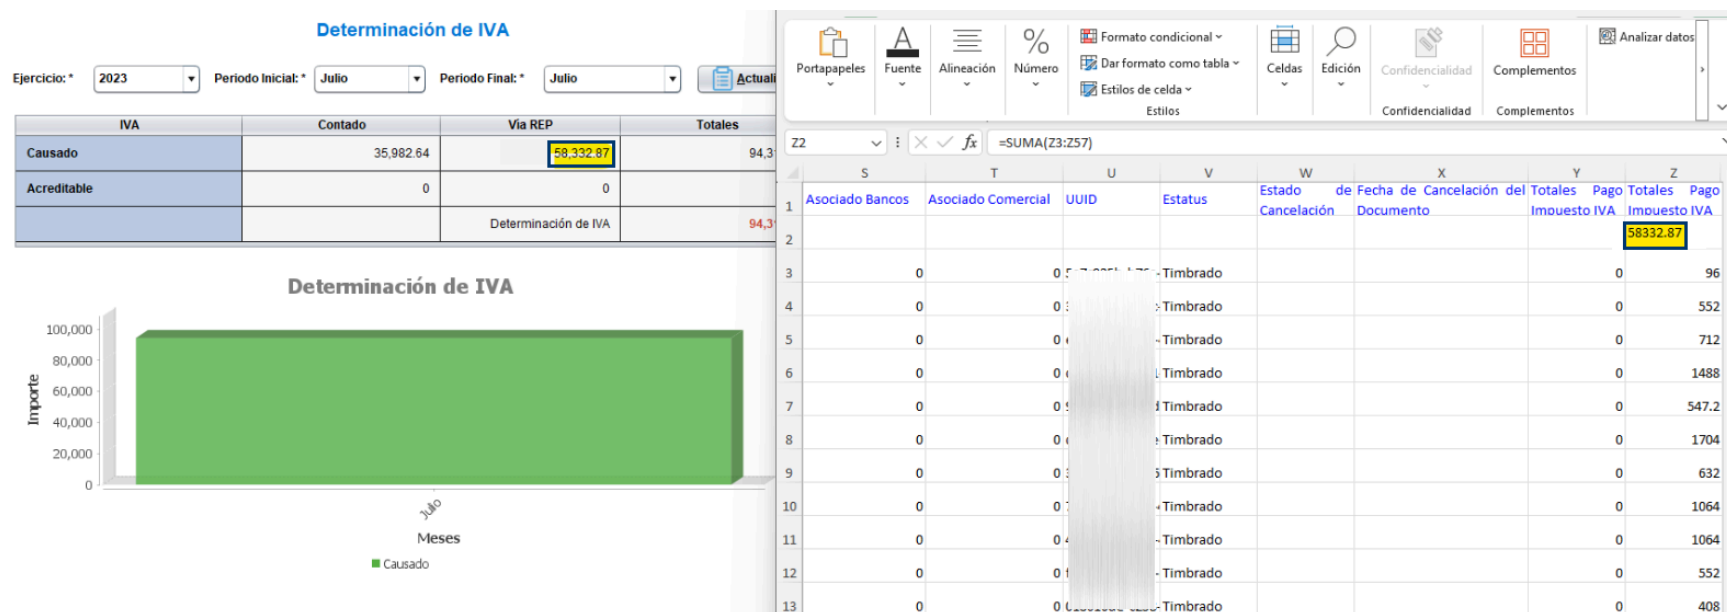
Determinación de IVA

Ejercicio: * 2023 Periodo Inicial: * Julio Periodo Final: * Julio Actual

| IVA | Contado | Via REP | Totales |
|---|---|---|---|
| Causado | 35,982.64 | 58,332.87 | 94,3 |
| Acreditable | 0 | 0 | |
| | | Determinación de IVA | 94,3 |

Determinación de IVA

100,000
80,000
60,000
40,000
20,000
0

Importe

Julio

Meses

Causado

Portapapeles
Fuente
Alineación
Número
Formato condicional
Dar formato como tabla
Estilos de celda
Estilos
Celdas
Edición
Confidencialidad
Confidencialidad
Complementos
Complementos
Analizar datos

Z2
=SUMA(Z3:Z57)

| | S | T | U | V | W | X | Y | Z |
|---|---|---|---|---|---|---|---|---|
| 1 | Asociado Bancos | Asociado Comercial | UUID | Estatus | Estado de Cancelación | Fecha de Cancelación del Documento | Totales Pago Impuesto IVA | Totales Pago Impuesto IVA |
| 2 | | | | | | | | 58332.87 |
| 3 | 0 | 0 | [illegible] | Timbrado | | | 0 | 96 |
| 4 | 0 | 0 | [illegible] | Timbrado | | | 0 | 552 |
| 5 | 0 | 0 | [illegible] | Timbrado | | | 0 | 712 |
| 6 | 0 | 0 | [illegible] | Timbrado | | | 0 | 1488 |
| 7 | 0 | 0 | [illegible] | Timbrado | | | 0 | 547.2 |
| 8 | 0 | 0 | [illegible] | Timbrado | | | 0 | 1704 |
| 9 | 0 | 0 | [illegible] | Timbrado | | | 0 | 632 |
| 10 | 0 | 0 | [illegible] | Timbrado | | | 0 | 1064 |
| 11 | 0 | 0 | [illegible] | Timbrado | | | 0 | 1064 |
| 12 | 0 | 0 | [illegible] | Timbrado | | | 0 | 552 |
| 13 | 0 | 0 | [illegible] | Timbrado | | | 0 | 408 |